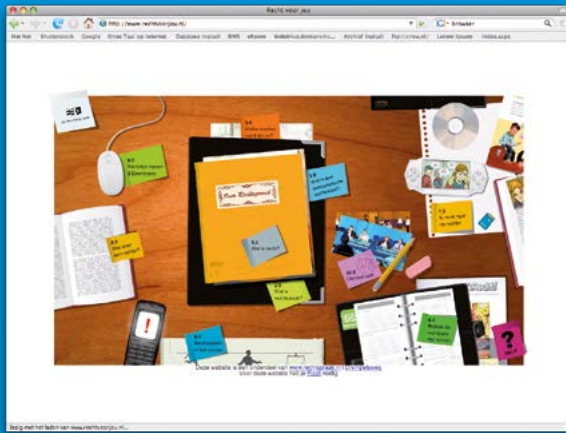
Recht voor jeu

http://www.rechtvoorjeu.nl/

browser

Het Net Studentenlink Google Uren Taal op Internet Database Instituut BWS eRoom Websites.dominomi... Archief Inst. ftp://crow.nl/ Lenen boek Vodcasts

Fort Knoxxen

?

Deze website is een onderdeel van www.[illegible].nl
Voor deze website heb je Flash nodig

Bezig met het laden van www.rechtvoorjeu.nl...